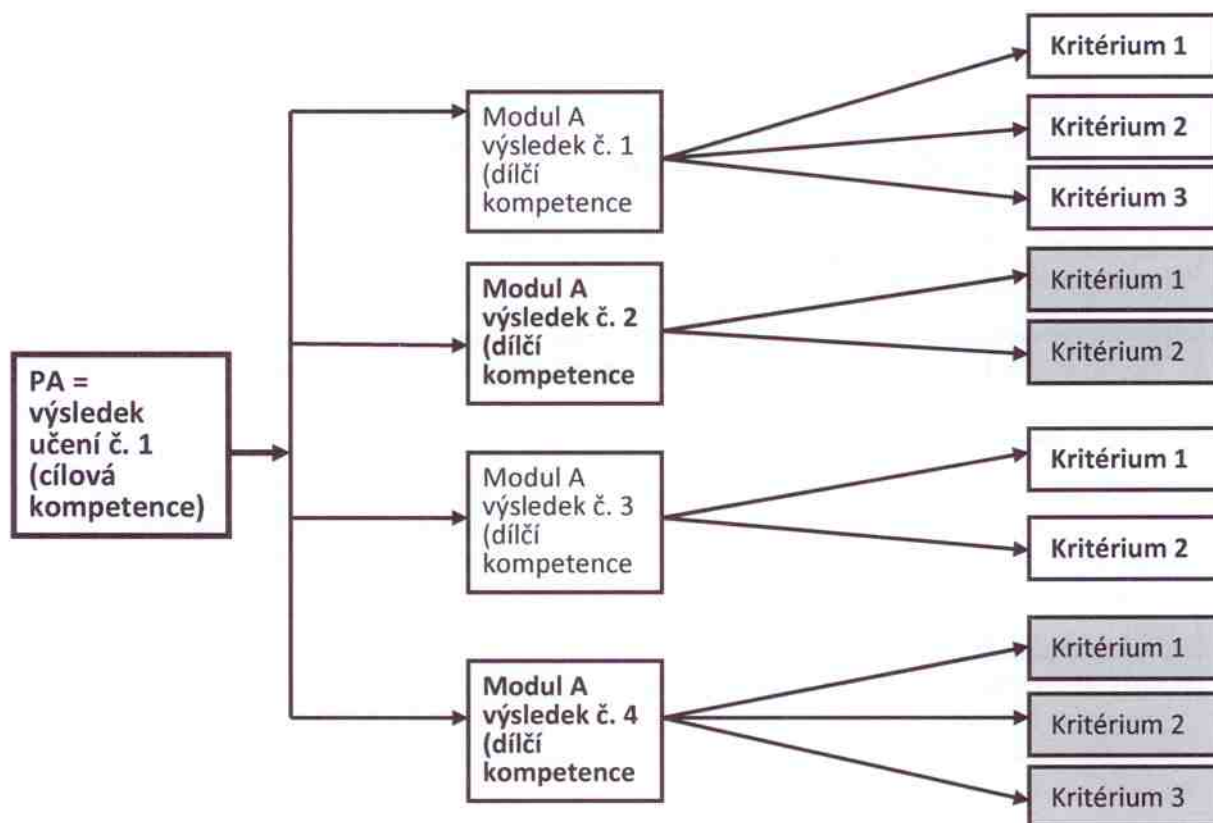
PA = výsledek učení č. 1 (cílová kompetence)

Modul A výsledek č. 1 (dílčí kompetence

Kritérium 1

Kritérium 2

Kritérium 3

Modul A výsledek č. 2 (dílčí kompetence

Kritérium 1

Kritérium 2

Modul A výsledek č. 3 (dílčí kompetence

Kritérium 1

Kritérium 2

Modul A výsledek č. 4 (dílčí kompetence

Kritérium 1

Kritérium 2

Kritérium 3